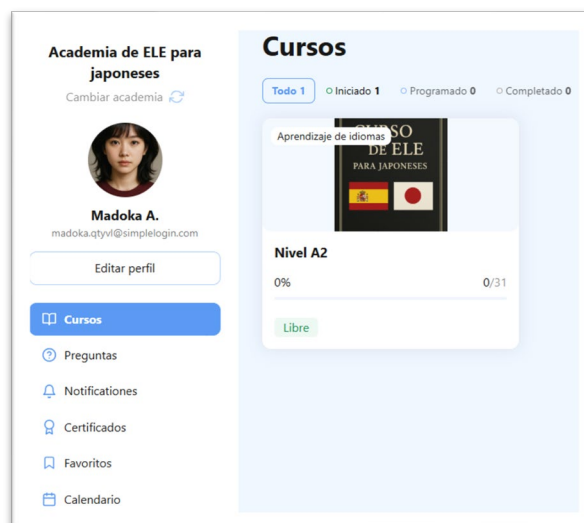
Academia de ELE para japoneses

Cambiar academia

Madoka A.

madoka.qtyvl@simplelogin.com

Editar perfil

Cursos

Preguntas

Notificationes

Certificados

Favoritos

Calendario

Cursos

Todo 1

Iniciado 1

Programado 0

Completado 0

Aprendizaje de idiomas

CURSO DE ELE PARA JAPONESES

Nivel A2

0%

0/31

Libre